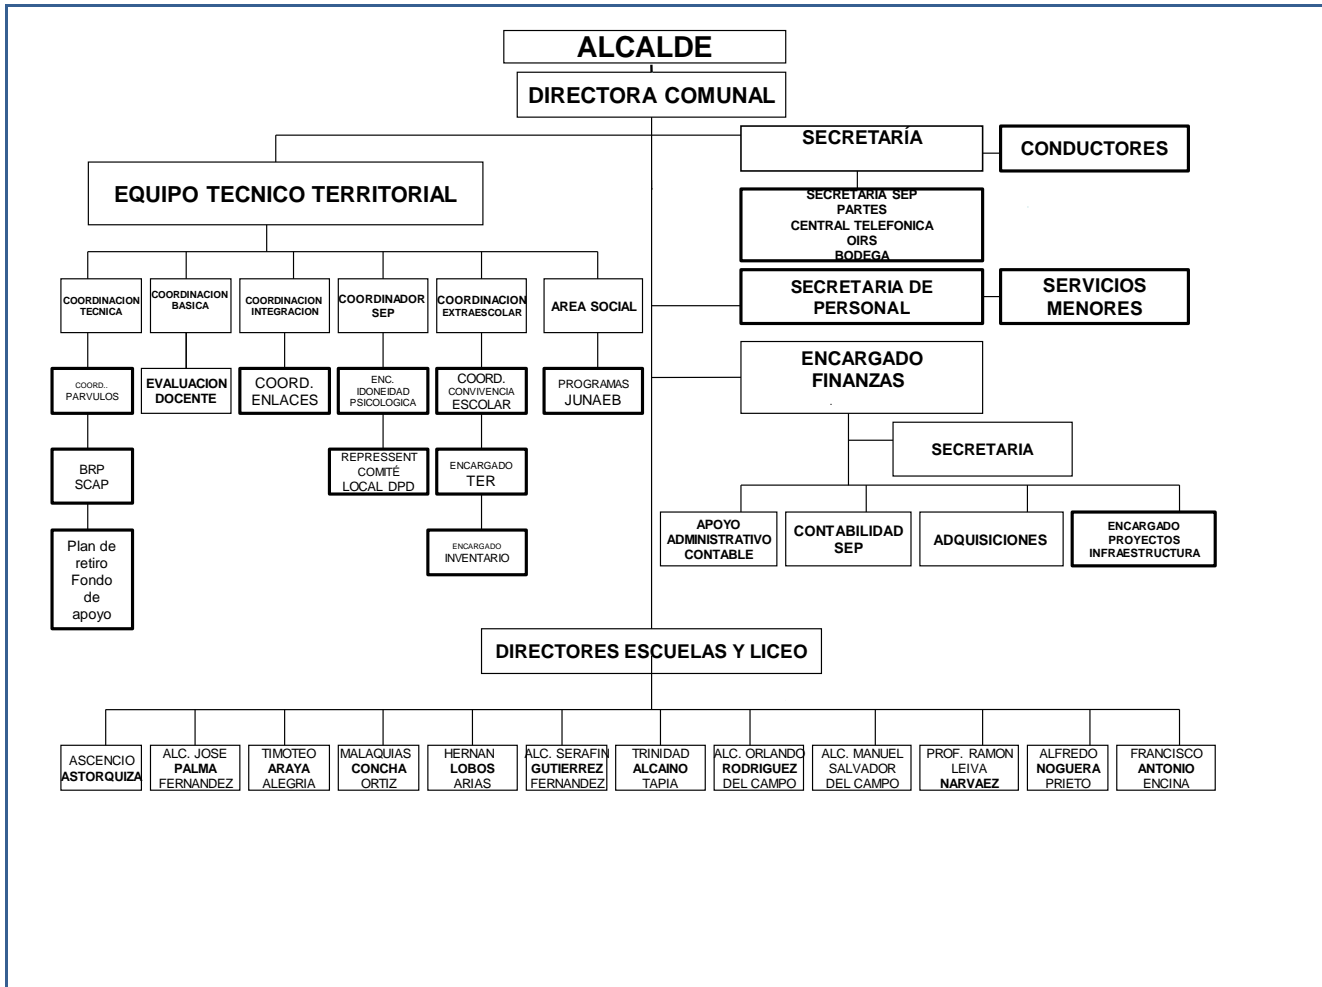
ALCALDE

DIRECTORA COMUNAL

SECRETARÍA

CONDUCTORES

SECRETARIA SEP
PARTES
CENTRAL TELEFONICA
OIRS
BODEGA

EQUIPO TECNICO TERRITORIAL

SECRETARIA DE PERSONAL

SERVICIOS MENORES

ENCARGADO FINANZAS

SECRETARIA

APOYO ADMINISTRATIVO CONTABLE

CONTABILIDAD SEP

ADQUISICIONES

ENCARGADO PROYECTOS INFRAESTRUCTURA

COORDINACION TECNICA

COORD.. PARVULOS

BRP SCAP

Plan de retiro Fondo de apoyo

COORDINACION BASICA

EVALUACION DOCENTE

COORDINACION INTEGRACION

COORD. ENLACES

COORDINADOR SEP

ENC. IDONEIDAD PSICOLOGICA

REPRESSENT COMITÉ LOCAL DPD

COORDINACION EXTRAESCOLAR

COORD. CONVIVENCIA ESCOLAR

ENCARGADO TER

ENCARGADO INVENTARIO

AREA SOCIAL

PROGRAMAS JUNAEB

DIRECTORES ESCUELAS Y LICEO

ASCENCIO ASTORQUIZA

ALC. JOSE PALMA FERNANDEZ

TIMOTEO ARAYA ALEGRIA

MALAQUIAS CONCHA ORTIZ

HERNAN LOBOS ARIAS

ALC. SERAFIN GUTIERREZ FERNANDEZ

TRINIDAD ALCAINO TAPIA

ALC. ORLANDO RODRIGUEZ DEL CAMPO

ALC. MANUEL SALVADOR DEL CAMPO

PROF. RAMON LEIVA NARVAEZ

ALFREDO NOGUERA PRIETO

FRANCISCO ANTONIO ENCINA